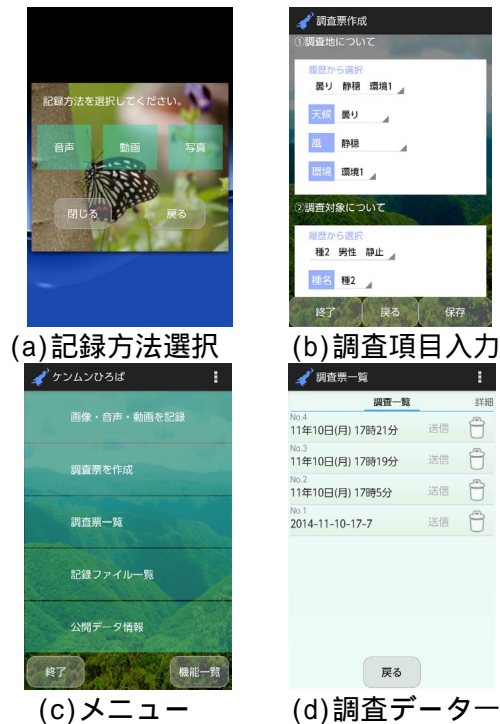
記録方法を選択してください。

音声 動画 写真

閉じる 戻る

(a)記録方法選択

調査票作成

①調査地について

履歴から選択

曇り 静穏 環境1

天候 曇り

風 静穏

環境 環境1

②調査対象について

履歴から選択

種2 男性 静止

種名 種2

終了 戻る 保存

(b)調査項目入力

ケンムンひろば

画像・音声・動画を記録

調査票を作成

調査票一覧

記録ファイル一覧

公開データ情報

終了 機能一覧

(c)メニュー

調査票一覧

調査一覧 詳細

No.4
11年10日(月) 17時21分 送信

No.3
11年10日(月) 17時19分 送信

No.2
11年10日(月) 17時5分 送信

No.1
2014-11-10-17-7 送信

戻る

(d)調査データー